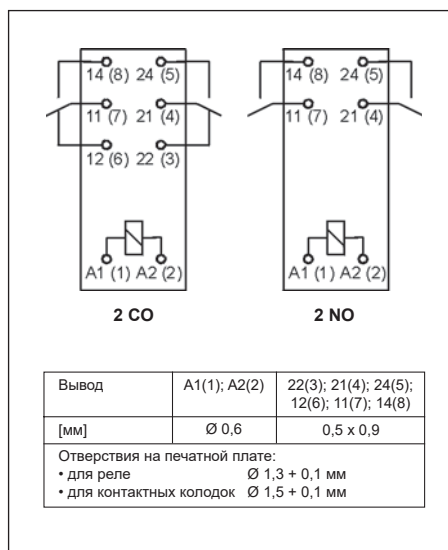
14 (8) 24 (5)
11 (7) 21 (4)
12 (6) 22 (3)
A1 (1) A2 (2)

2 CO

14 (8) 24 (5)
11 (7) 21 (4)
A1 (1) A2 (2)

2 NO

| Вывод | A1(1); A2(2) | 22(3); 21(4); 24(5); 12(6); 11(7); 14(8) |
|---|---|---|
| [мм] | Ø 0,6 | 0,5 x 0,9 |
| Отверствия на печатной плате:<br>• для реле Ø 1,3 + 0,1 мм<br>• для контактных колодок Ø 1,5 + 0,1 мм | | |